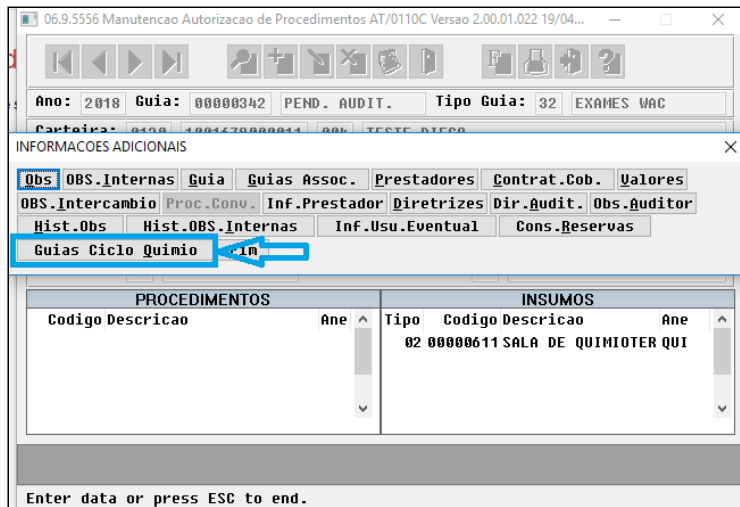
06.9.5556 Manutencao Autorizacao de Procedimentos AT/0110C Versao 2.00.01.022 19/04...

Ano: 2018 Guia: 00000342 PEND. AUDIT. Tipo Guia: 32 EXAMES WAC

Carteira: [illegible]

INFORMACOES ADICIONAIS

Obs OBS.Internas Guia Guias Assoc. Prestadores Contrat.Cob. Valores
OBS.Intercambio Proc.Conv. Inf.Prestador Diretrizes Dir.Audit. Obs.Auditor
Hist.Obs Hist.OBS.Internas Inf.Usu.Eventual Cons.Reservas
Guias Ciclo Quimio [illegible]im

| PROCEDIMENTOS | | | INSUMOS | | | |
|---|---|---|---|---|---|---|
| Codigo | Descricao | Ane | Tipo | Codigo | Descricao | Ane |
| | | | 02 | 00000611 | SALA DE QUIMIOTER | QUI |

Enter data or press ESC to end.